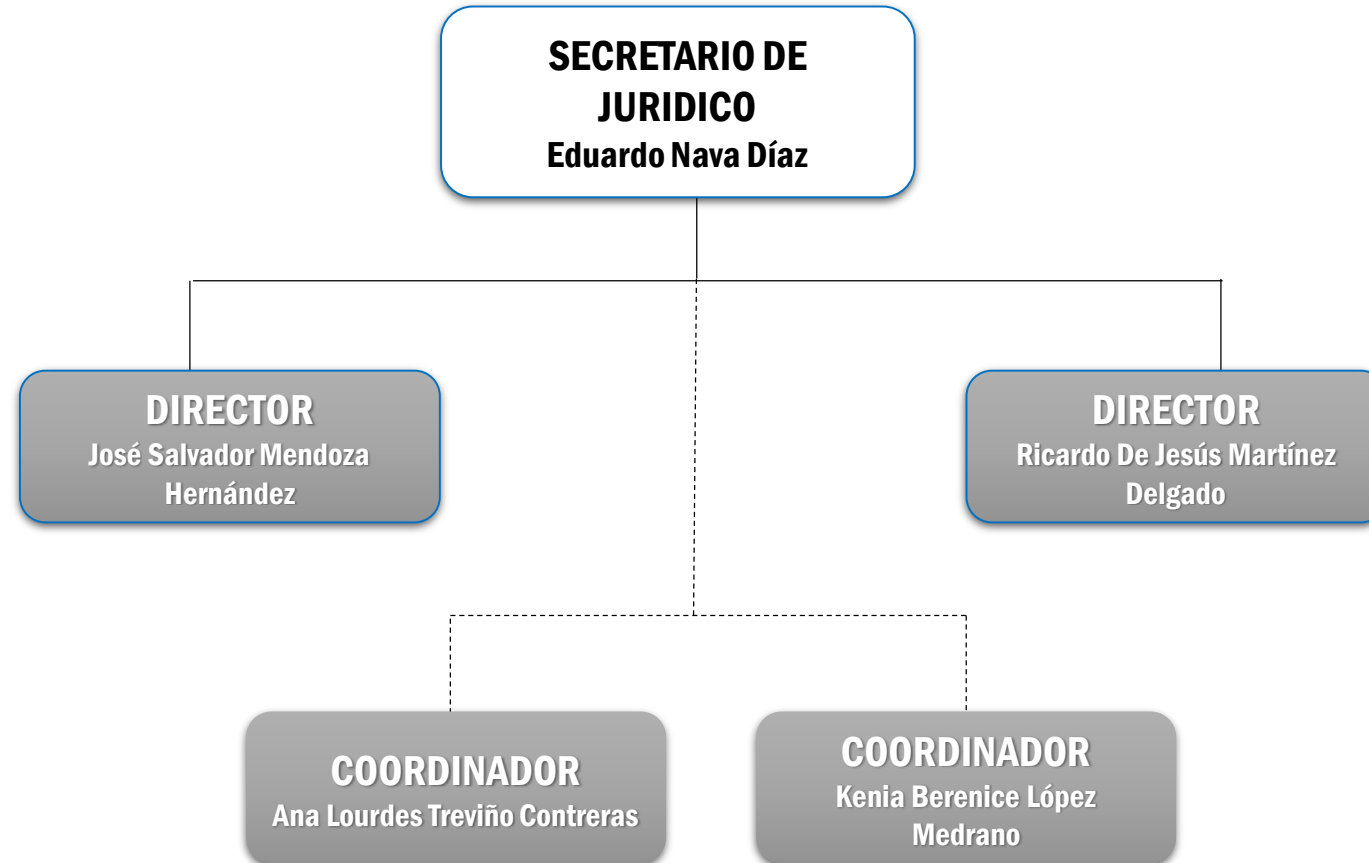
SECRETARIO DE JURIDICO
Eduardo Nava Díaz

DIRECTOR
José Salvador Mendoza Hernández

DIRECTOR
Ricardo De Jesús Martínez Delgado

COORDINADOR
Ana Lourdes Treviño Contreras

COORDINADOR
Kenia Berenice López Medrano